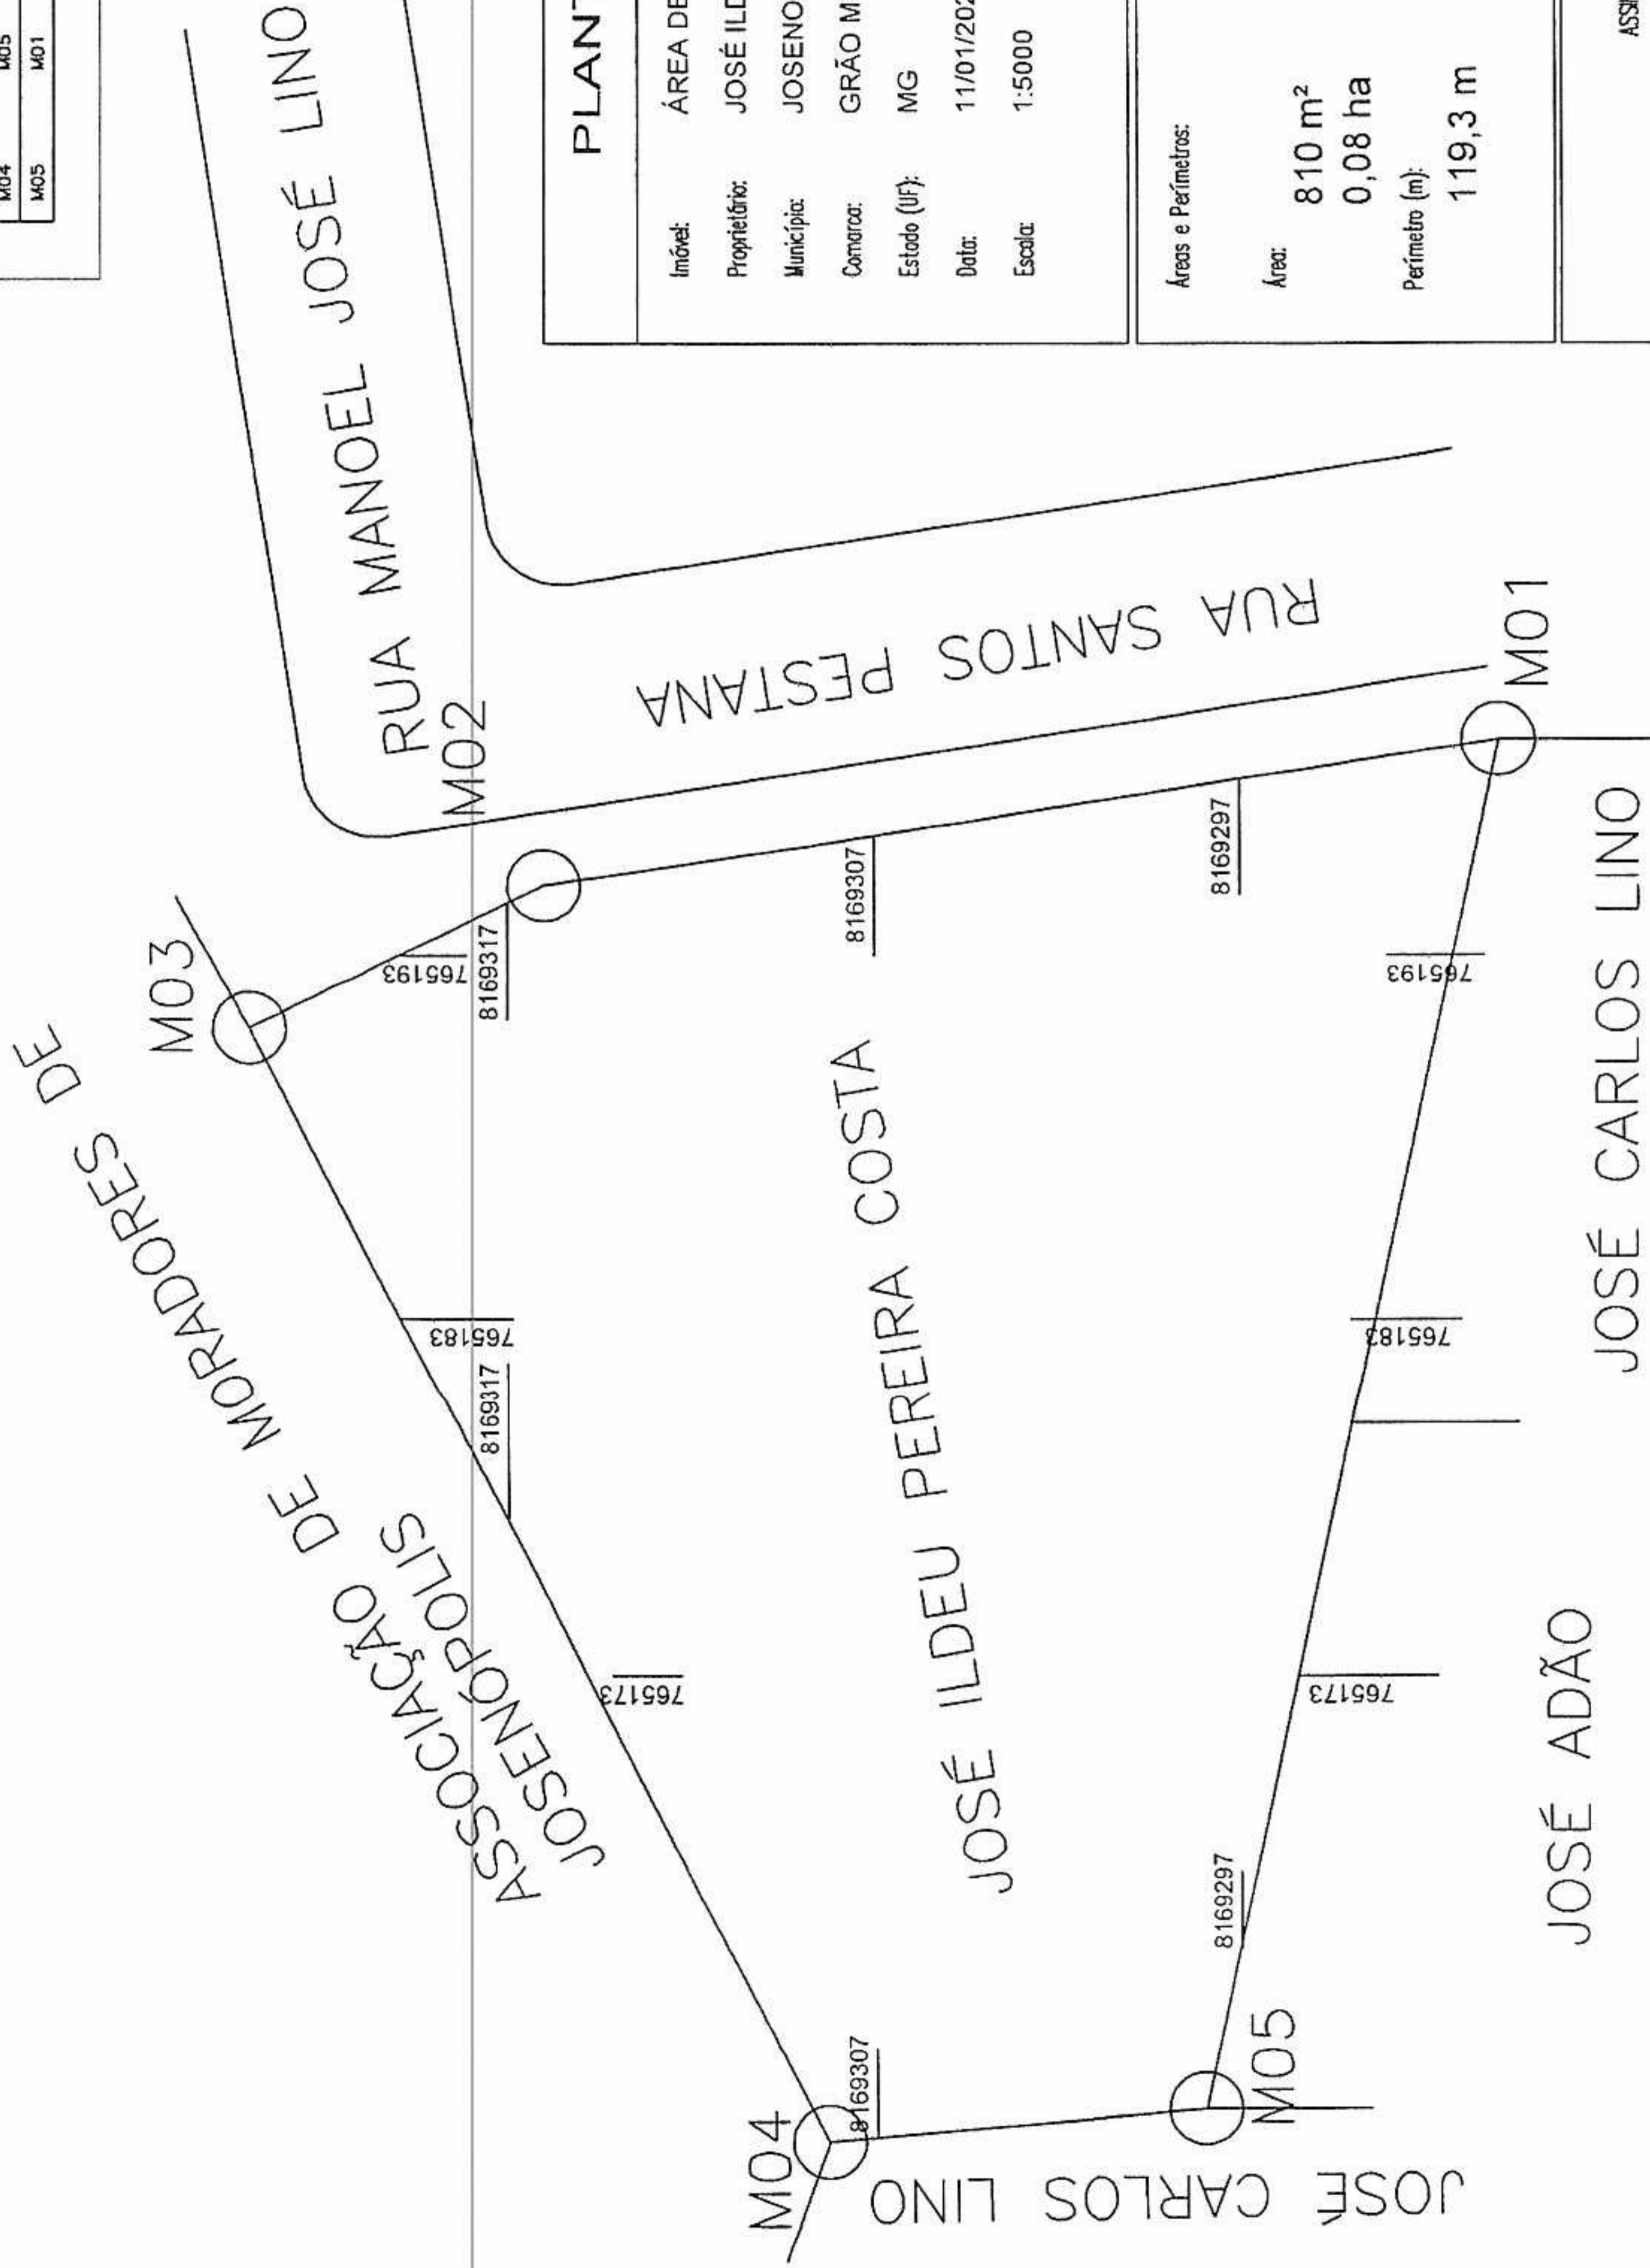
M04 M05
M05 M01

RUA MANOEL JOSÉ LINO

PLANT
Imóvel: ÁREA DE
Proprietário: JOSÉ ILD
Município: JOSENO
Comarca: GRÃO M
Estado (UF): MG
Data: 11/01/202
Escala: 1:5000

Áreas e Perímetros:
Área: 810 m²
0,08 ha
Perímetro (m): 119,3 m

ASSI

RUA SANTOS PESTANA

M02
M01
M03

ASSOCIAÇÃO DE MORADORES DE JOSENÓPOLIS

JOSÉ ILDEU PEREIRA COSTA

JOSÉ CARLOS LINO

JOSÉ ADÃO

M04
M05

JOSE CARLOS LINO

8169317
765193
8169307
8169297
765193
765183
8169317
765183
765173
765173
8169297
8169307